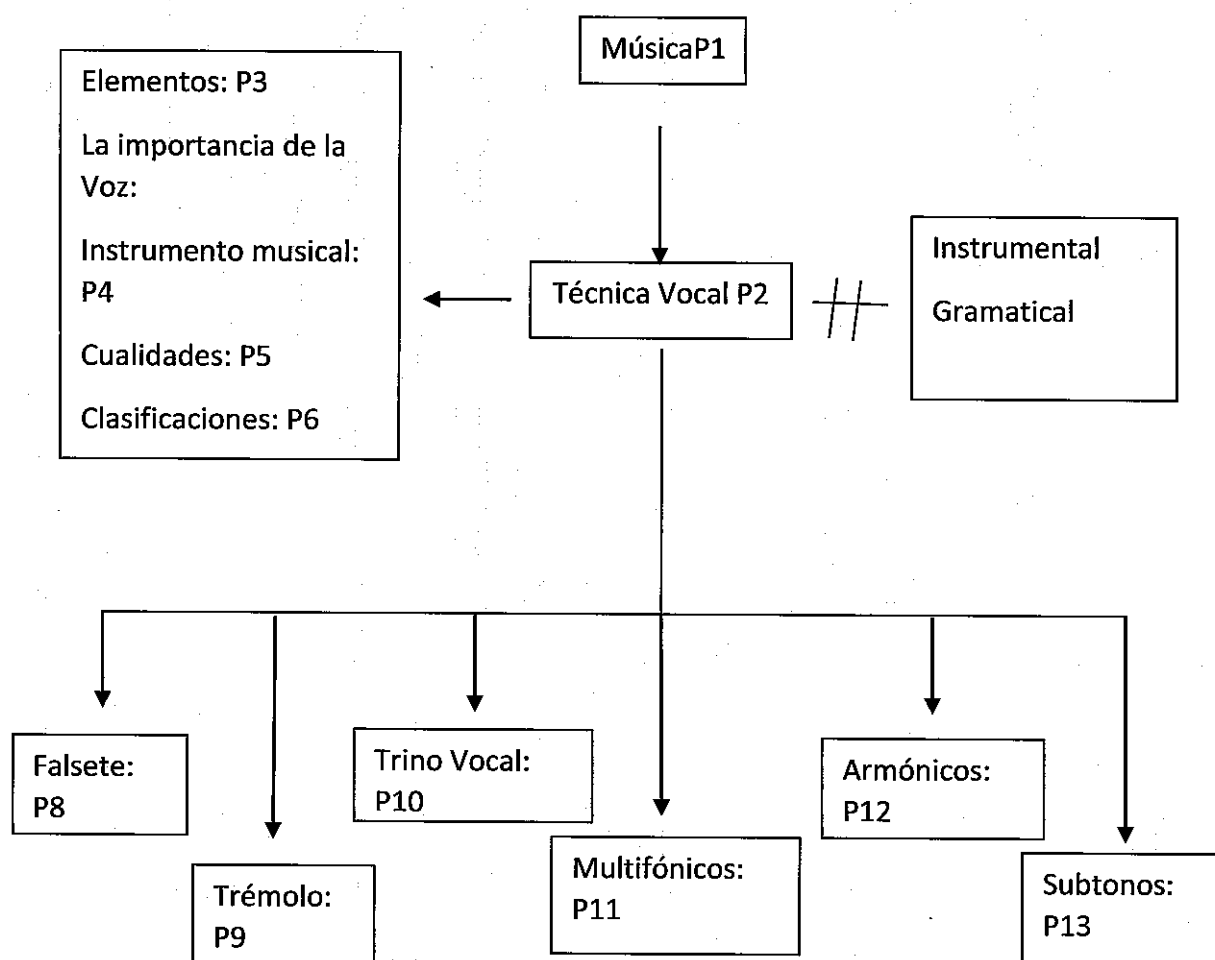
MúsicaP1

Elementos: P3

La importancia de la Voz:

Instrumento musical: P4

Cualidades: P5

Clasificaciones: P6

Técnica Vocal P2

Instrumental

Gramatical

Falsete: P8

Trémolo: P9

Trino Vocal: P10

Multifónicos: P11

Armónicos: P12

Subtonos: P13